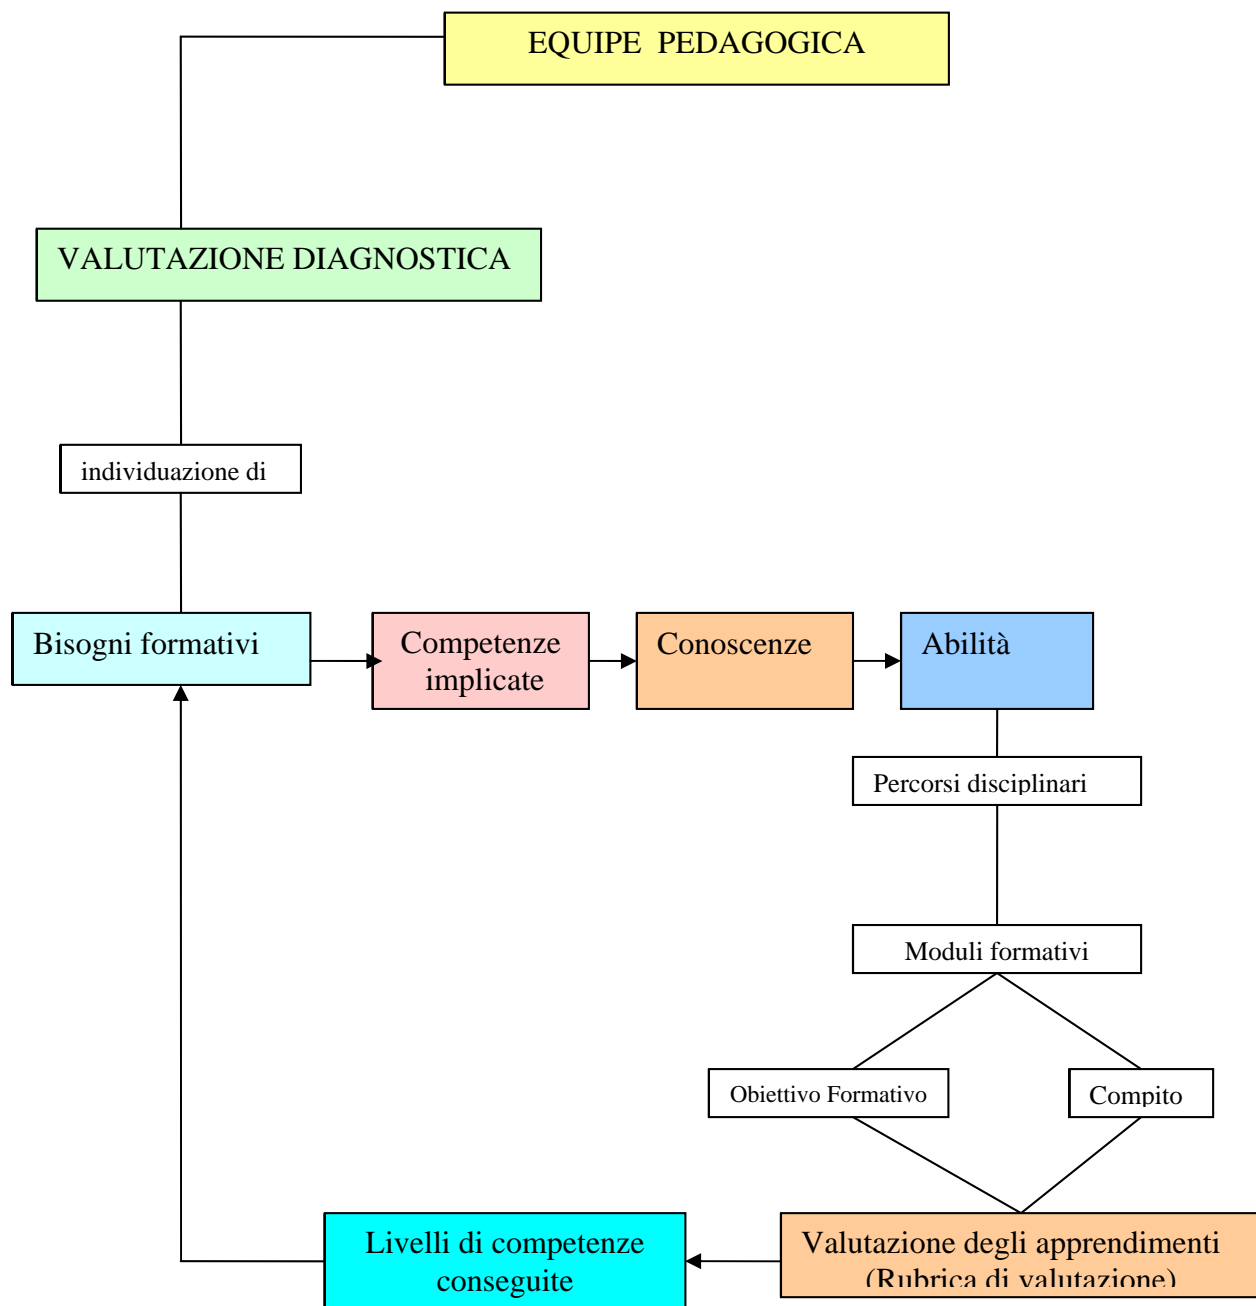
EQUIPE PEDAGOGICA

VALUTAZIONE DIAGNOSTICA

individuazione di

Bisogni formativi

Competenze implicate

Conoscenze

Abilità

Percorsi disciplinari

Moduli formativi

Obiettivo Formativo

Compito

Livelli di competenze conseguite

Valutazione degli apprendimenti (Rubrica di valutazione)